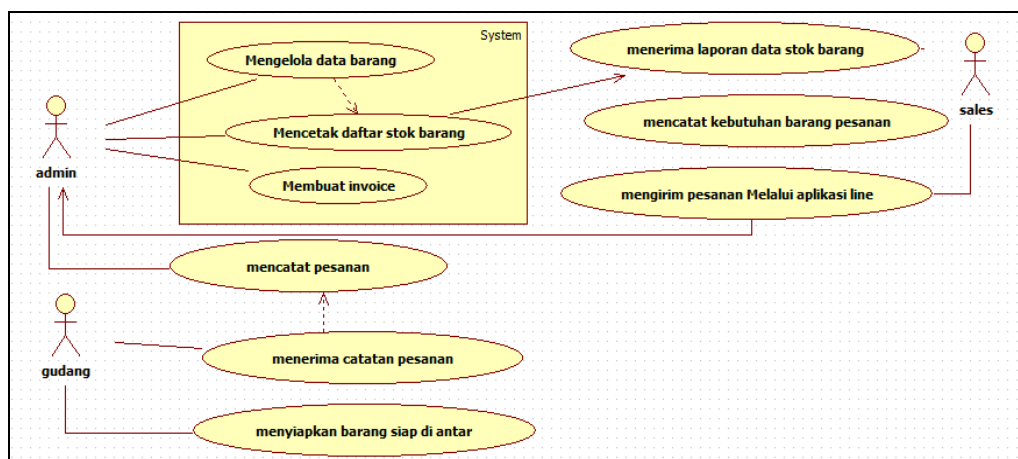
System

Mengelola data barang

Mencetak daftar stok barang

Membuat invoice

admin

menerima laporan data stok barang

mencatat kebutuhan barang pesanan

mengirim pesanan Melalui aplikasi line

sales

mencatat pesanan

gudang

menerima catatan pesanan

menyiapkan barang siap di antar